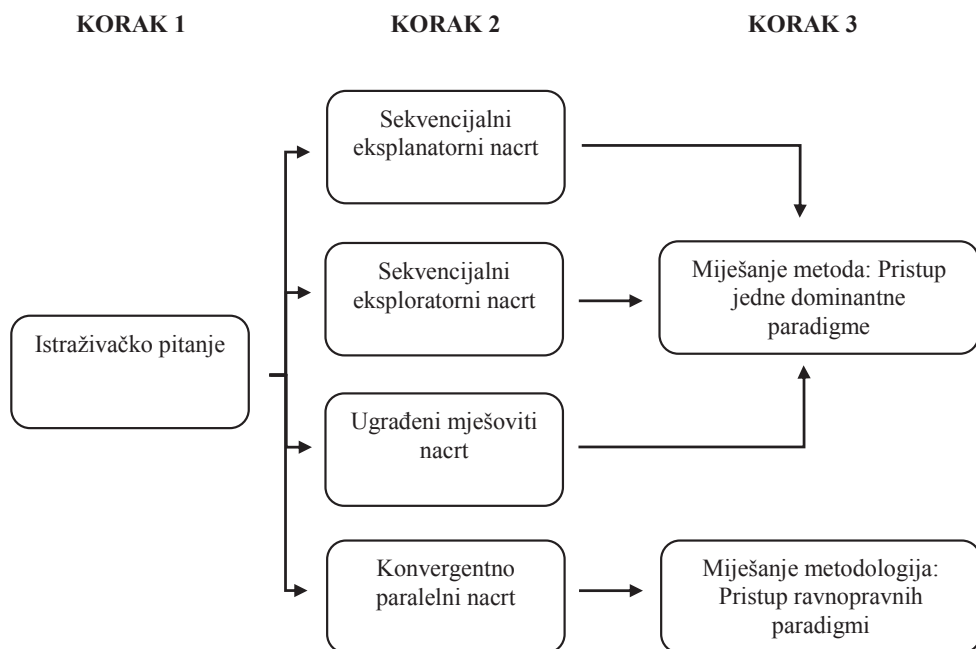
KORAK 1

KORAK 2

KORAK 3

Istraživačko pitanje

Sekvencijalni eksplanatorni nacrt

Sekvencijalni eksploratorni nacrt

Ugrađeni mješoviti nacrt

Konvergentno paralelni nacrt

Miješanje metoda: Pristup jedne dominantne paradigme

Miješanje metodologija: Pristup ravnopravnih paradigmi